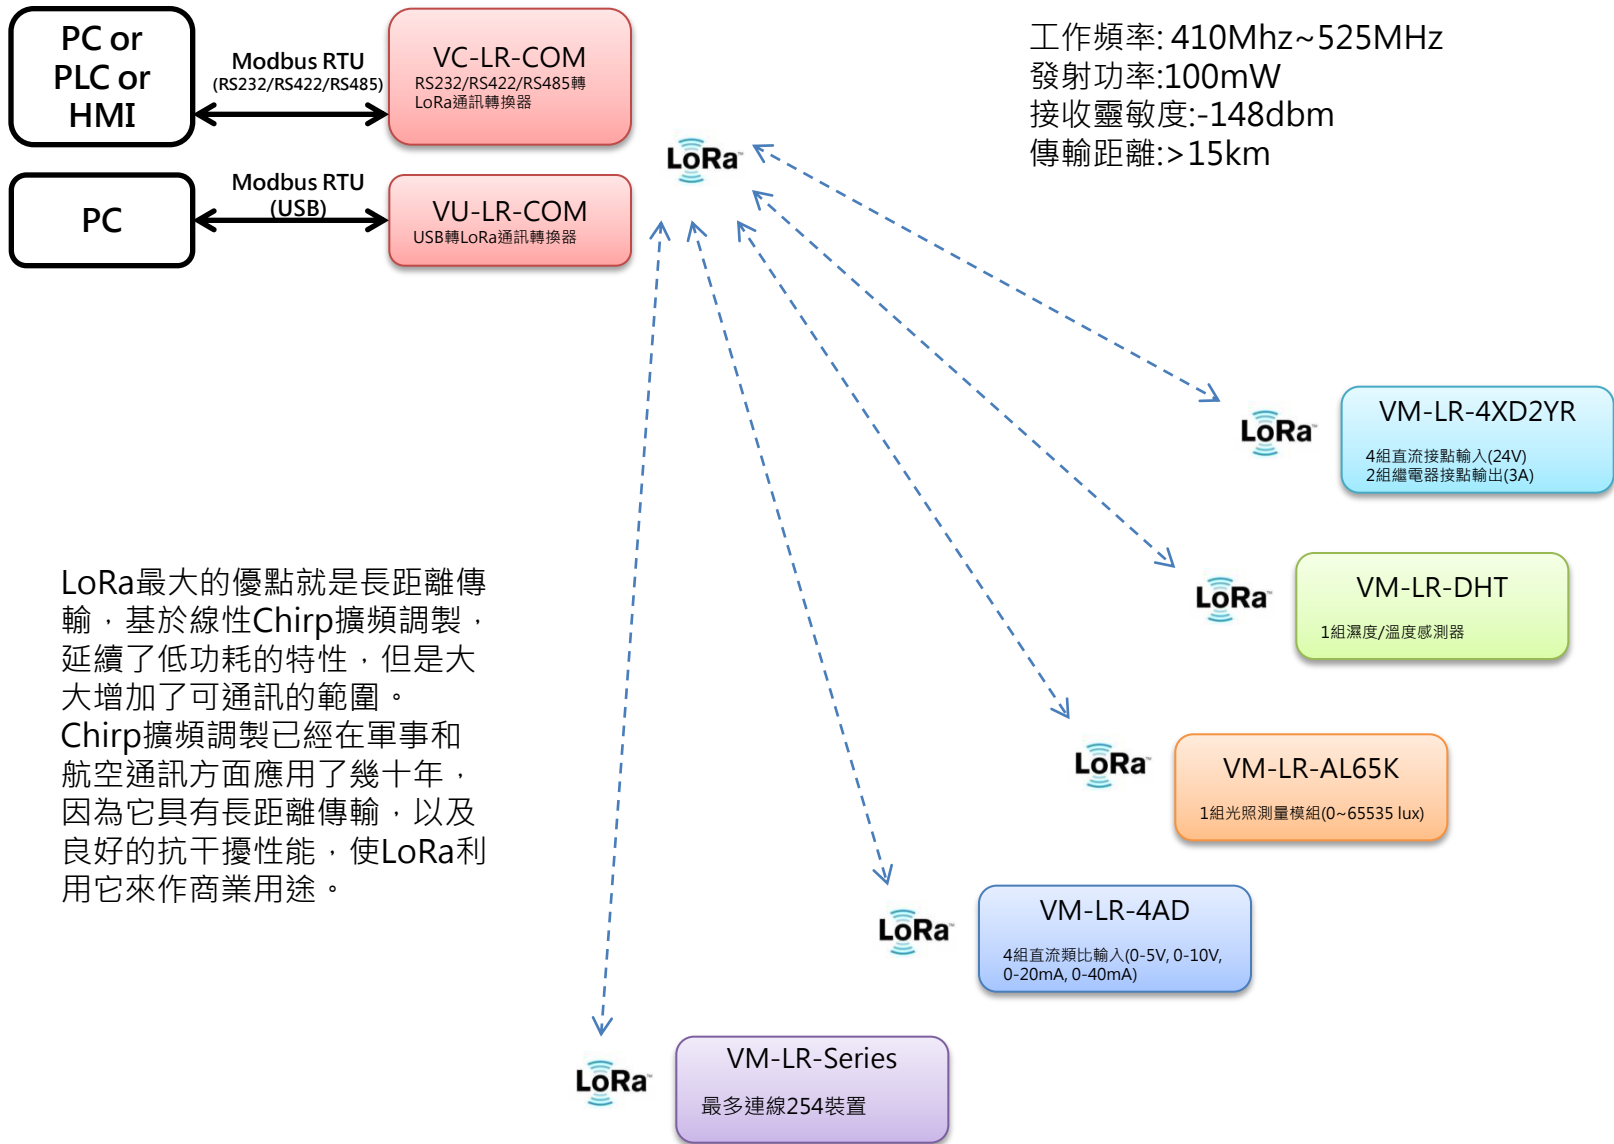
PC or PLC or HMI

Modbus RTU
(RS232/RS422/RS485)

VC-LR-COM
RS232/RS422/RS485轉LoRa通訊轉換器

PC

Modbus RTU
(USB)

VU-LR-COM
USB轉LoRa通訊轉換器

工作頻率: 410Mhz~525MHz
發射功率:100mW
接收靈敏度:-148dbm
傳輸距離:>15km

LoRa

LoRa
VM-LR-4XD2YR
4組直流接點輸入(24V)
2組繼電器接點輸出(3A)

LoRa
VM-LR-DHT
1組濕度/溫度感測器

LoRa
VM-LR-AL65K
1組光照測量模組(0~65535 lux)

LoRa
VM-LR-4AD
4組直流類比輸入(0-5V, 0-10V, 0-20mA, 0-40mA)

LoRa
VM-LR-Series
最多連線254裝置

LoRa最大的優點就是長距離傳輸，基於線性Chirp擴頻調製，延續了低功耗的特性，但是大大增加了可通訊的範圍。Chirp擴頻調製已經在軍事和航空通訊方面應用了幾十年，因為它具有長距離傳輸，以及良好的抗干擾性能，使LoRa利用它來作商業用途。